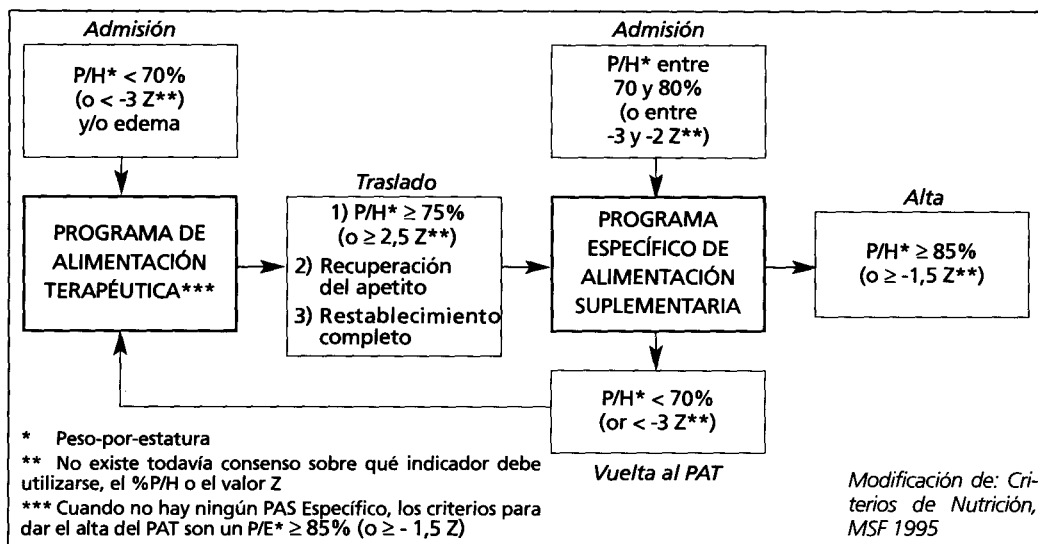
Admisión

P/H* < 70% (o < -3 Z**) y/o edema

PROGRAMA DE ALIMENTACIÓN TERAPÉUTICA***

Traslado

1) P/H* ≥ 75% (o ≥ 2,5 Z**)
2) Recuperación del apetito
3) Restablecimiento completo

Admisión

P/H* entre 70 y 80% (o entre -3 y -2 Z**)

PROGRAMA ESPECÍFICO DE ALIMENTACIÓN SUPLEMENTARIA

Alta

P/H* ≥ 85% (o ≥ -1,5 Z**)

P/H* < 70% (or < -3 Z**)

Vuelta al PAT

* Peso-por-estatura

** No existe todavía consenso sobre qué indicador debe utilizarse, el %P/H o el valor Z

*** Cuando no hay ningún PAS Específico, los criterios para dar el alta del PAT son un P/E* ≥ 85% (o ≥ - 1,5 Z)

Modificación de: Criterios de Nutrición, MSF 1995